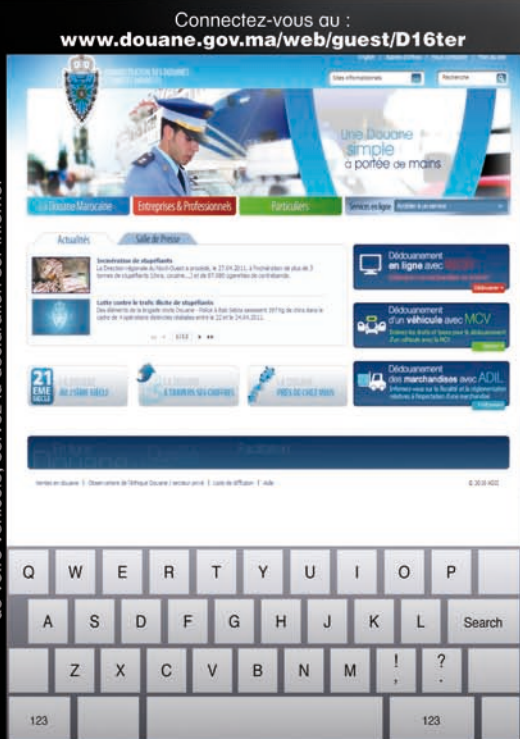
Connectez-vous au :
www.douane.gov.ma/web/guest/D16ter

Une Douane simple à portée de mains

La Douane Marocaine
Entreprises & Professionnels
Particuliers
Services en ligne

Actualités
Salle de Presse

Incinération de stupéfiants

Lutte contre le trafic illicite de stupéfiants

Dédouanement en ligne avec
Dédouanement d'un véhicule avec MCV
Dédouanement des marchandises avec ADIL

21 EME SIECLE

Q W E R T Y U I O P
A S D F G H J K L Search
Z X C V B N M ! , ? .
123 123